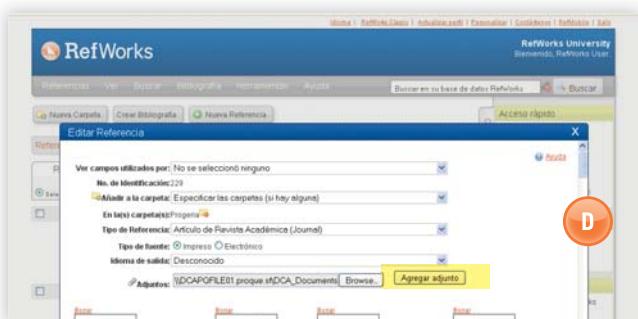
Idioma | RefWorks Clasic | Actualizar perfil | Personalizar | Contáctenos | RefMobile | Salir

RefWorks

RefWorks University
Bienvenido, RefWorks User

Referencias Ver Buscar Bibliografía Herramientas Ayuda

Buscar en su base de datos RefWorks

Buscar

Nueva Carpeta Crear Bibliografía Nueva Referencia

Acceso rápido

Editar Referencia

X

Ayuda

Ver campos utilizados por: No se seleccionó ninguno

No. de Identificación: 229

Añadir a la carpeta: Especificar las carpetas (si hay alguna)

En la(s) carpeta(s): Progeria

Tipo de Referencia: Artículo de Revista Académica (Journal)

Tipo de fuente: Impreso Electrónico

Idioma de salida: Desconocido

Adjuntos: \\DCAPOFILE01.proque.st\DCA_Documents Browse... Agregar adjunto

D

Borrar Borrar Borrar Borrar